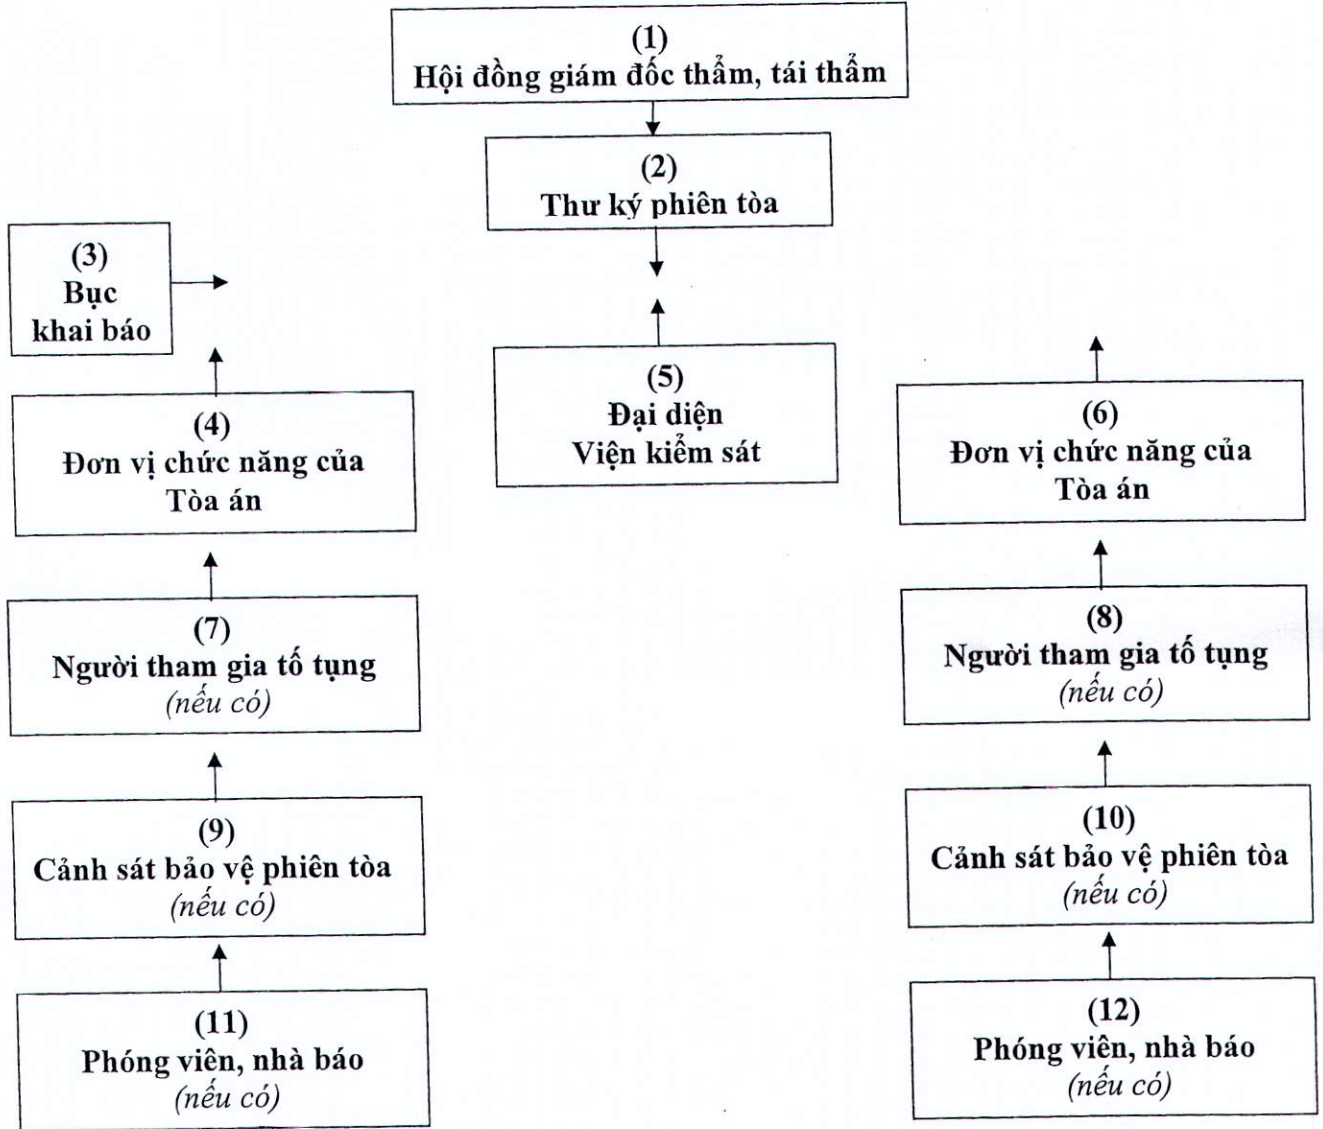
(1)
Hội đồng giám đốc thẩm, tái thẩm

(2)
Thư ký phiên tòa

(3)
Bục khai báo

(4)
Đơn vị chức năng của Tòa án

(5)
Đại diện Viện kiểm sát

(6)
Đơn vị chức năng của Tòa án

(7)
Người tham gia tố tụng
*(nếu có)*

(8)
Người tham gia tố tụng
*(nếu có)*

(9)
Cảnh sát bảo vệ phiên tòa
*(nếu có)*

(10)
Cảnh sát bảo vệ phiên tòa
*(nếu có)*

(11)
Phóng viên, nhà báo
*(nếu có)*

(12)
Phóng viên, nhà báo
*(nếu có)*